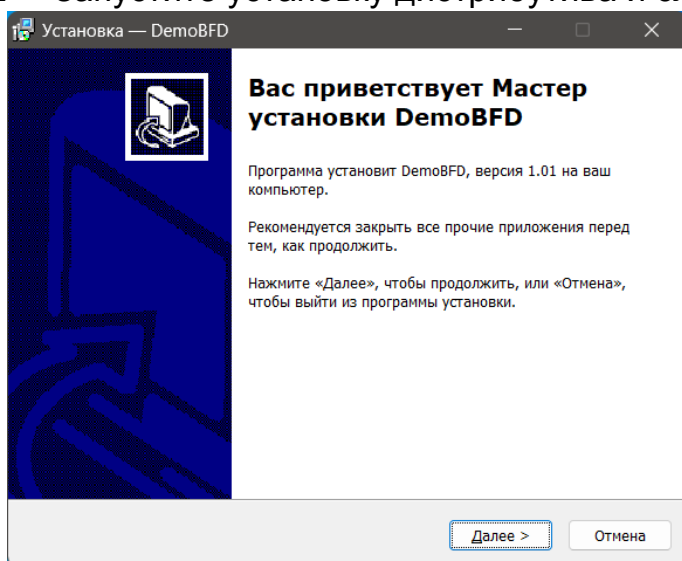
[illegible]

Установка — DemoBFD

Вас приветствует Мастер установки DemoBFD

Программа установит DemoBFD, версия 1.01 на ваш компьютер.

Рекомендуется закрыть все прочие приложения перед тем, как продолжить.

Нажмите «Далее», чтобы продолжить, или «Отмена», чтобы выйти из программы установки.

Далее >

Отмена